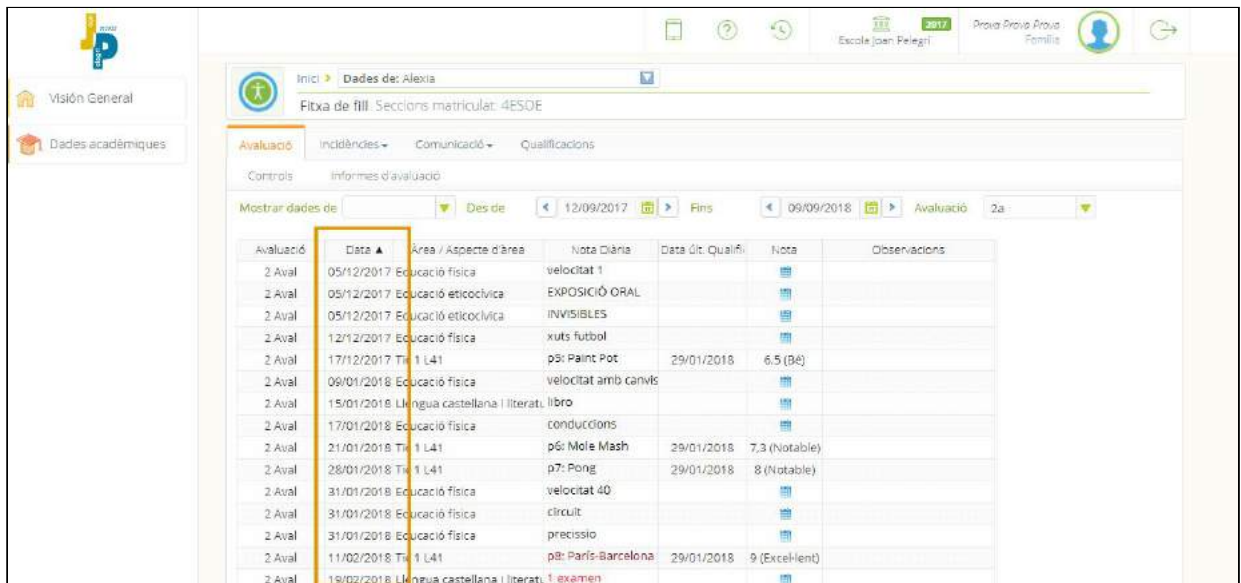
2017
Escola Joan Pelegrí
Prova Prova Prova
Família

Visión General
Dades acadèmiques

Inici > Dades de: Alexia
Fitxa de fill. Seccions matriculat: 4ESOE

Avaluació Incidències Comunicació Qualificacions
Controls Informes d'avaluació

Mostrar dades de Des de 12/09/2017 Fins 09/09/2018 Avaluació 2a

| Avaluació | Data ▲ | Àrea / Aspecte d'àrea | Nota Diària | Data últ. Qualifi | Nota | Observacions |
|---|---|---|---|---|---|---|
| 2 Aval | 05/12/2017 | Educació física | velocitat 1 | | | |
| 2 Aval | 05/12/2017 | Educació eticocívica | EXPOSICIÓ ORAL | | | |
| 2 Aval | 05/12/2017 | Educació eticocívica | INVISIBLES | | | |
| 2 Aval | 12/12/2017 | Educació física | xuts futbol | | | |
| 2 Aval | 17/12/2017 | Ti 1 L41 | p5: Paint Pot | 29/01/2018 | 6,5 (Bé) | |
| 2 Aval | 09/01/2018 | Educació física | velocitat amb canvis | | | |
| 2 Aval | 15/01/2018 | Llengua castellana i literatu | libro | | | |
| 2 Aval | 17/01/2018 | Educació física | conduccions | | | |
| 2 Aval | 21/01/2018 | Ti 1 L41 | p6: Mole Mash | 29/01/2018 | 7,3 (Notable) | |
| 2 Aval | 28/01/2018 | Ti 1 L41 | p7: Pong | 29/01/2018 | 8 (Notable) | |
| 2 Aval | 31/01/2018 | Educació física | velocitat 40 | | | |
| 2 Aval | 31/01/2018 | Educació física | circuit | | | |
| 2 Aval | 31/01/2018 | Educació física | precissio | | | |
| 2 Aval | 11/02/2018 | Ti 1 L41 | p8: París-Barcelona | 29/01/2018 | 9 (Excel·lent) | |
| 2 Aval | 19/02/2018 | Llengua castellana i literatu | 1 examen | | | |